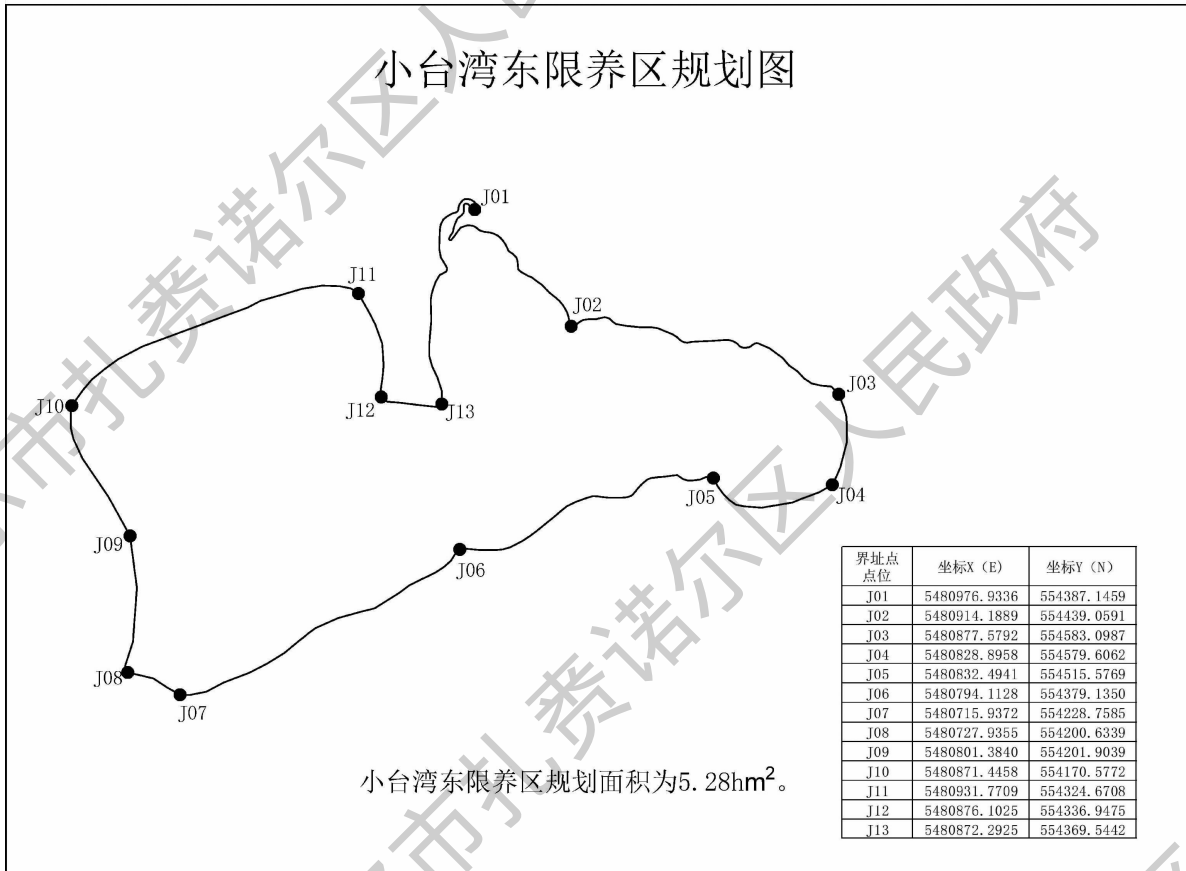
小台湾东限养区规划图

J01
J11
J02
J10
J12
J13
J03
J05
J04
J09
J06
J08
J07

小台湾东限养区规划面积为5.28hm$^2$。

| 界址点点位 | 坐标X (E) | 坐标Y (N) |
|---|---|---|
| J01 | 5480976.9336 | 554387.1459 |
| J02 | 5480914.1889 | 554439.0591 |
| J03 | 5480877.5792 | 554583.0987 |
| J04 | 5480828.8958 | 554579.6062 |
| J05 | 5480832.4941 | 554515.5769 |
| J06 | 5480794.1128 | 554379.1350 |
| J07 | 5480715.9372 | 554228.7585 |
| J08 | 5480727.9355 | 554200.6339 |
| J09 | 5480801.3840 | 554201.9039 |
| J10 | 5480871.4458 | 554170.5772 |
| J11 | 5480931.7709 | 554324.6708 |
| J12 | 5480876.1025 | 554336.9475 |
| J13 | 5480872.2925 | 554369.5442 |

扎赉诺尔区人民政府
市扎赉诺尔区人民政府
市扎赉诺尔区人